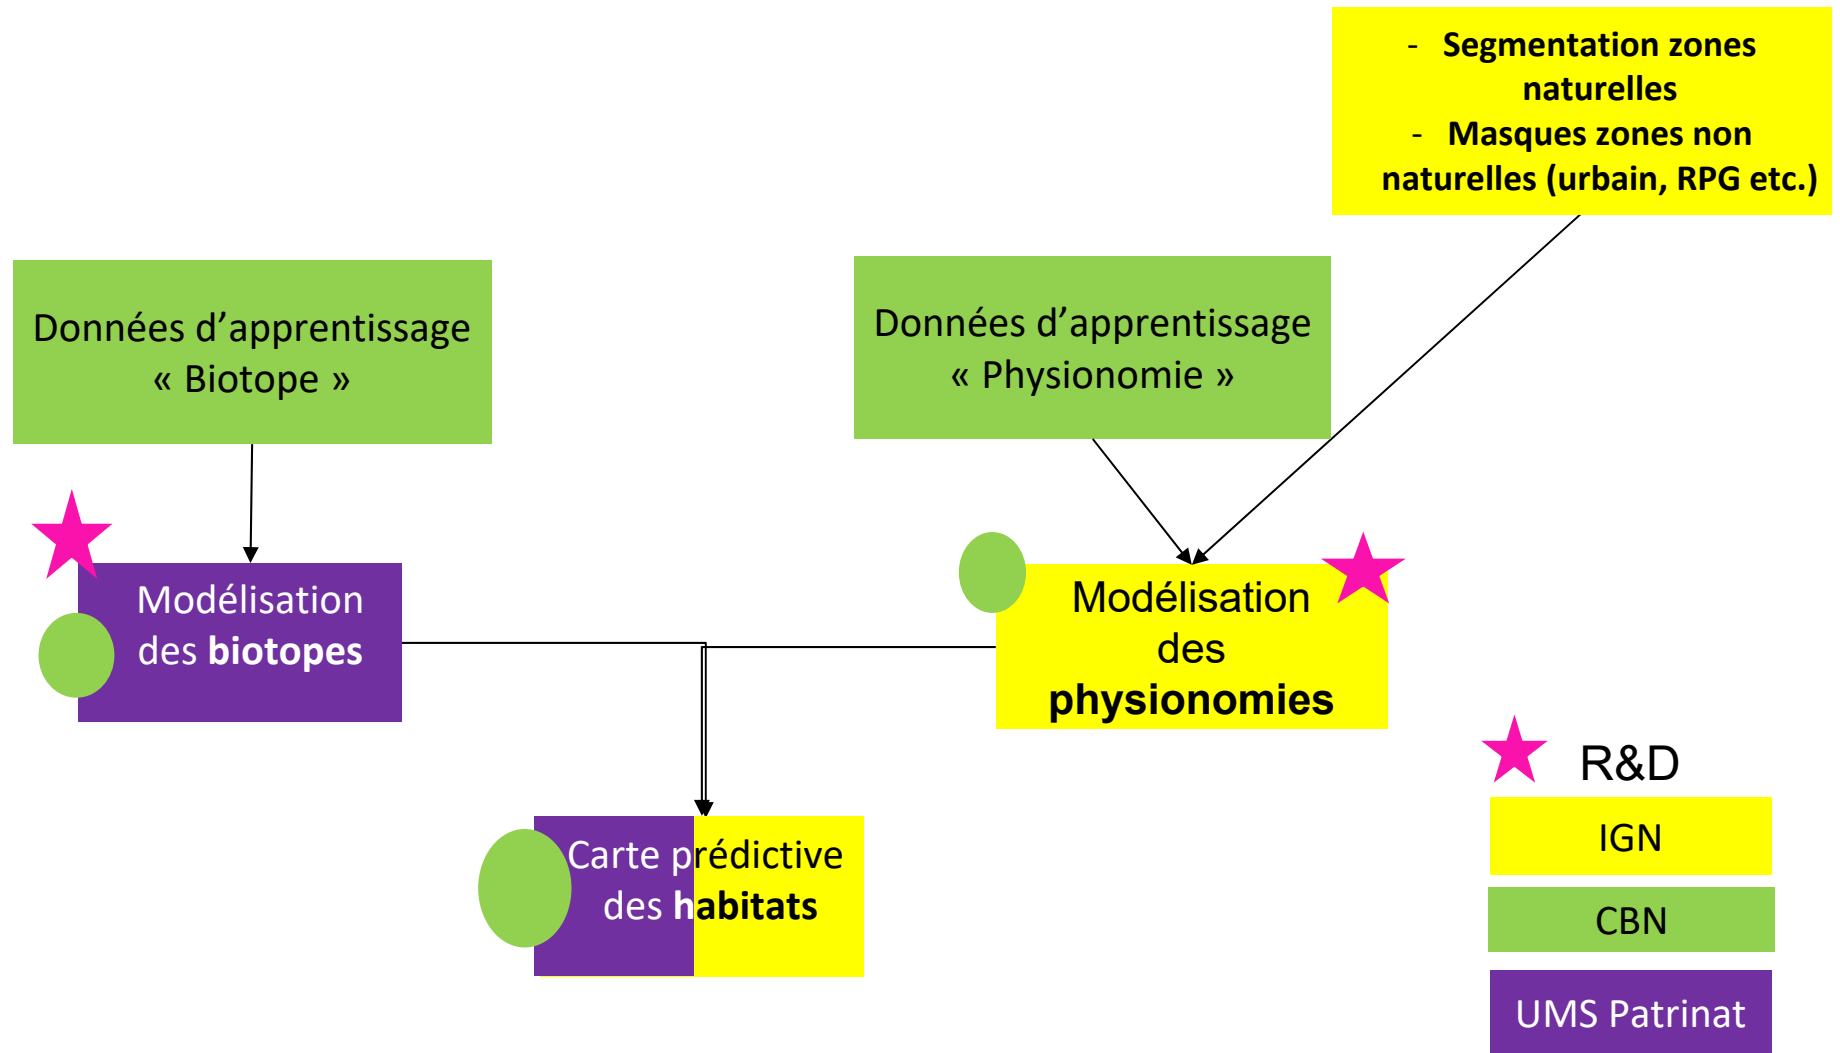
- Segmentation zones naturelles
- Masques zones non naturelles (urbain, RPG etc.)

Données d'apprentissage « Biotope »

Données d'apprentissage « Physionomie »

Modélisation des **biotopes**

Modélisation des **physionomies**

Carte prédictive des **habitats**

R&D

IGN

CBN

UMS Patrinat